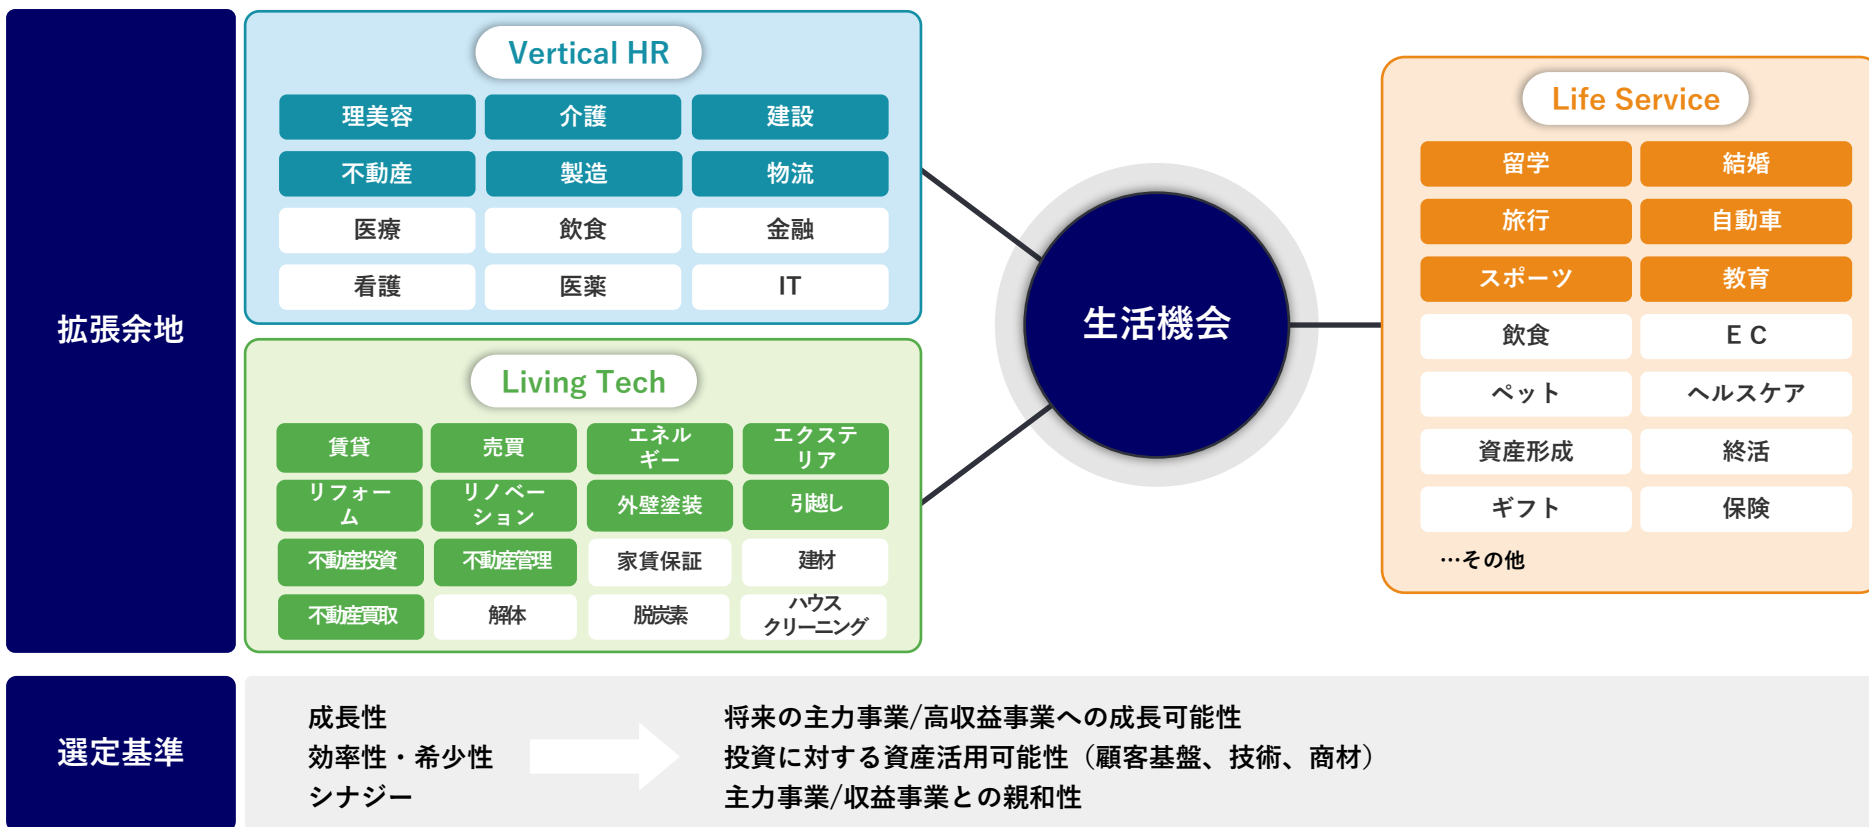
拡張余地

Vertical HR

| 理美容 | 介護 | 建設 |
|---|---|---|
| 不動産 | 製造 | 物流 |
| 医療 | 飲食 | 金融 |
| 看護 | 医薬 | IT |

Living Tech

| 賃貸 | 売買 | エネルギー | エクステリア |
|---|---|---|---|
| リフォーム | リノベーション | 外壁塗装 | 引越し |
| 不動産投資 | 不動産管理 | 家賃保証 | 建材 |
| 不動産買取 | 解体 | 脱炭素 | ハウスクリーニング |

生活機会

Life Service

| 留学 | 結婚 |
|---|---|
| 旅行 | 自動車 |
| スポーツ | 教育 |
| 飲食 | E C |
| ペット | ヘルスケア |
| 資産形成 | 終活 |
| ギフト | 保険 |

…その他

選定基準

成長性
効率性・希少性
シナジー

将来の主力事業/高収益事業への成長可能性
投資に対する資産活用可能性（顧客基盤、技術、商材）
主力事業/収益事業との親和性